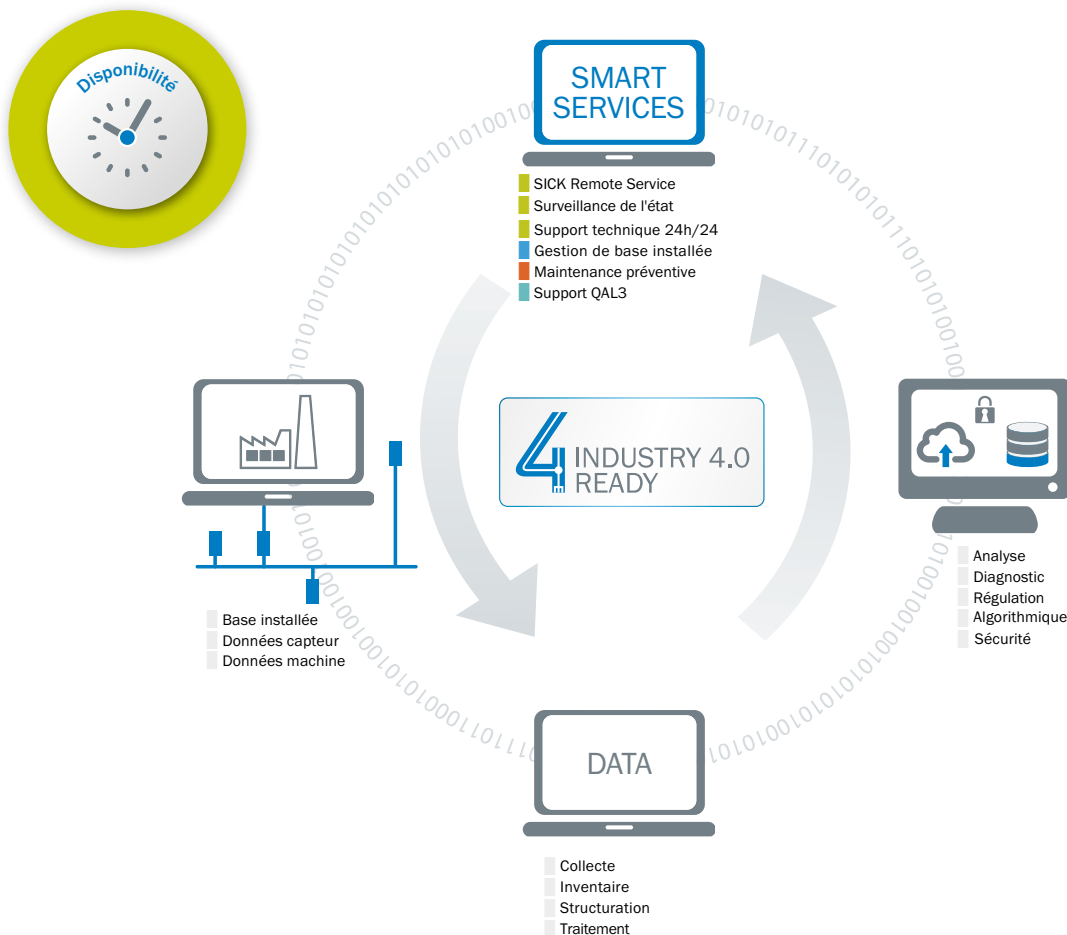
Disponibilité

SMART SERVICES

SICK Remote Service
Surveillance de l'état
Support technique 24h/24
Gestion de base installée
Maintenance préventive
Support QAL3

INDUSTRY 4.0 READY

Base installée
Données capteur
Données machine

Analyse
Diagnostic
Régulation
Algorithmique
Sécurité

DATA

Collecte
Inventaire
Structuration
Traitement